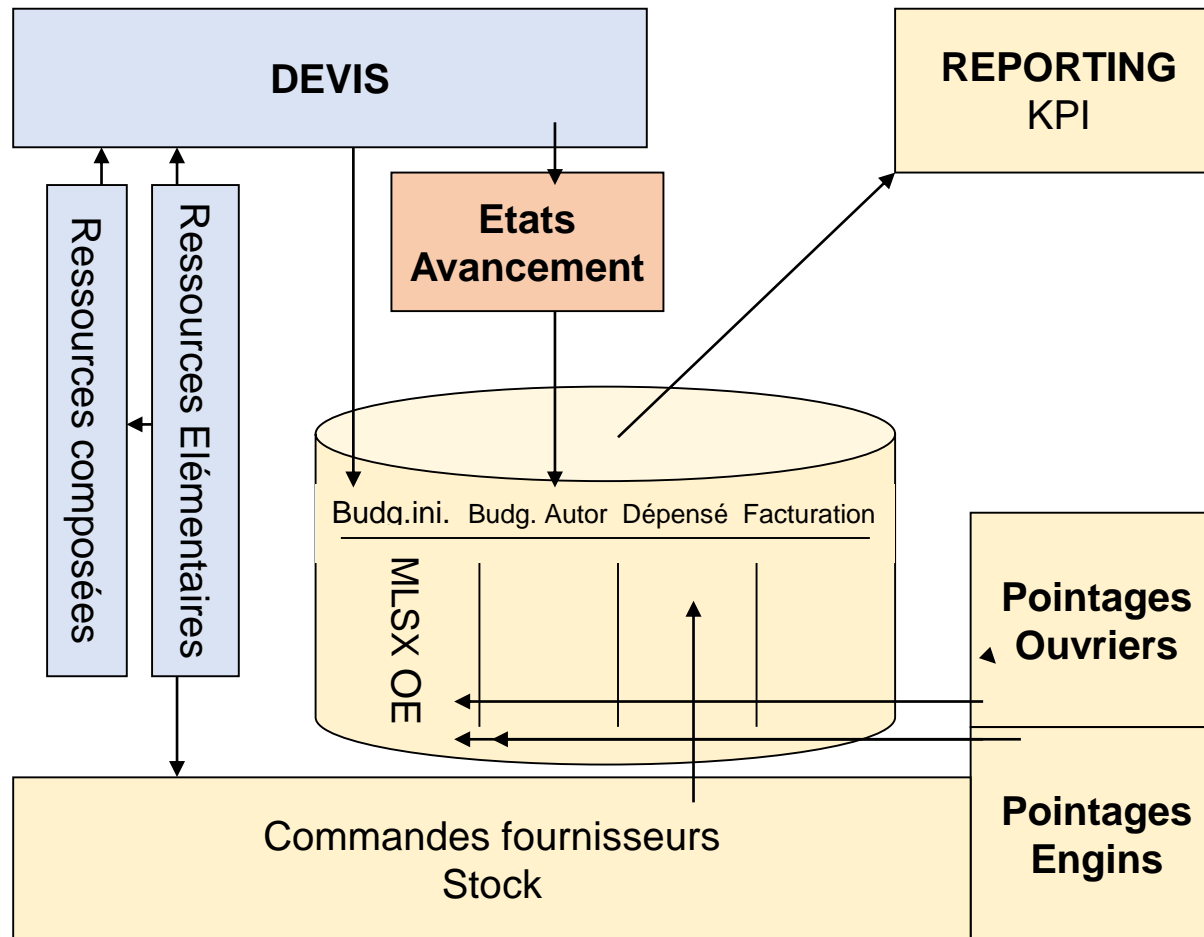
DEVIS

REPORTING
KPI

Etats
Avancement

Ressources composées

Ressources Elémentaires

Budg.ini. Budg. Autor Dépensé Facturation

MLSX OE

Pointages
Ouvriers

Pointages
Engins

Commandes fournisseurs
Stock